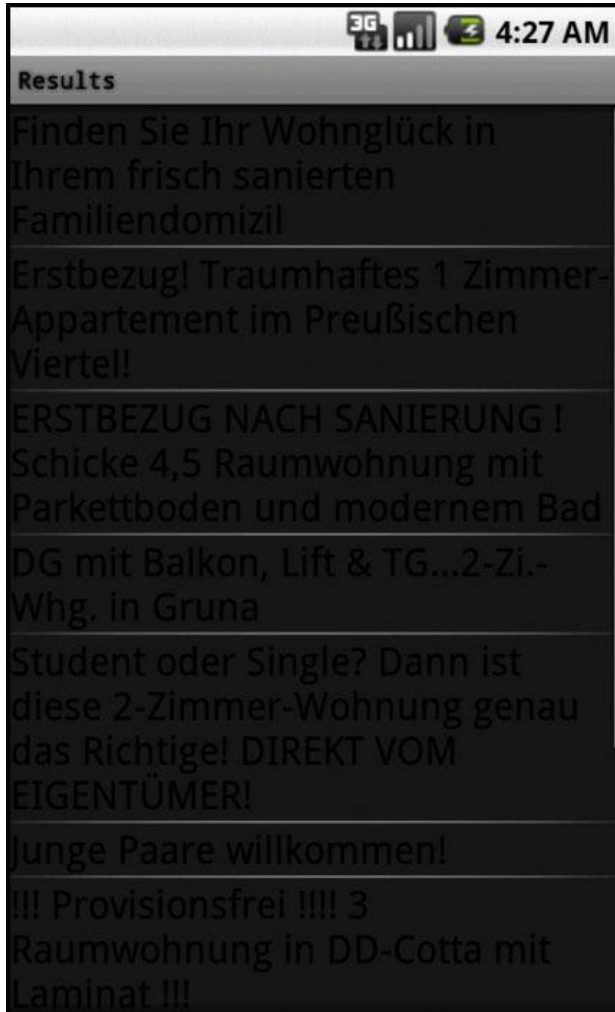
3G 4:27 AM

Results

Finden Sie Ihr Wohnglück in Ihrem frisch sanierten Familiendomizil

Erstbezug! Traumhaftes 1 Zimmer-Appartement im Preußischen Viertel!

ERSTBEZUG NACH SANIERUNG ! Schicke 4,5 Raumwohnung mit Parkettboden und modernem Bad

DG mit Balkon, Lift & TG...2-Zi.-Whg. in Gruna

Student oder Single? Dann ist diese 2-Zimmer-Wohnung genau das Richtige! DIREKT VOM EIGENTÜMER!

Junge Paare willkommen!

!!! Provisionsfrei !!!! 3 Raumwohnung in DD-Cotta mit Laminat !!!